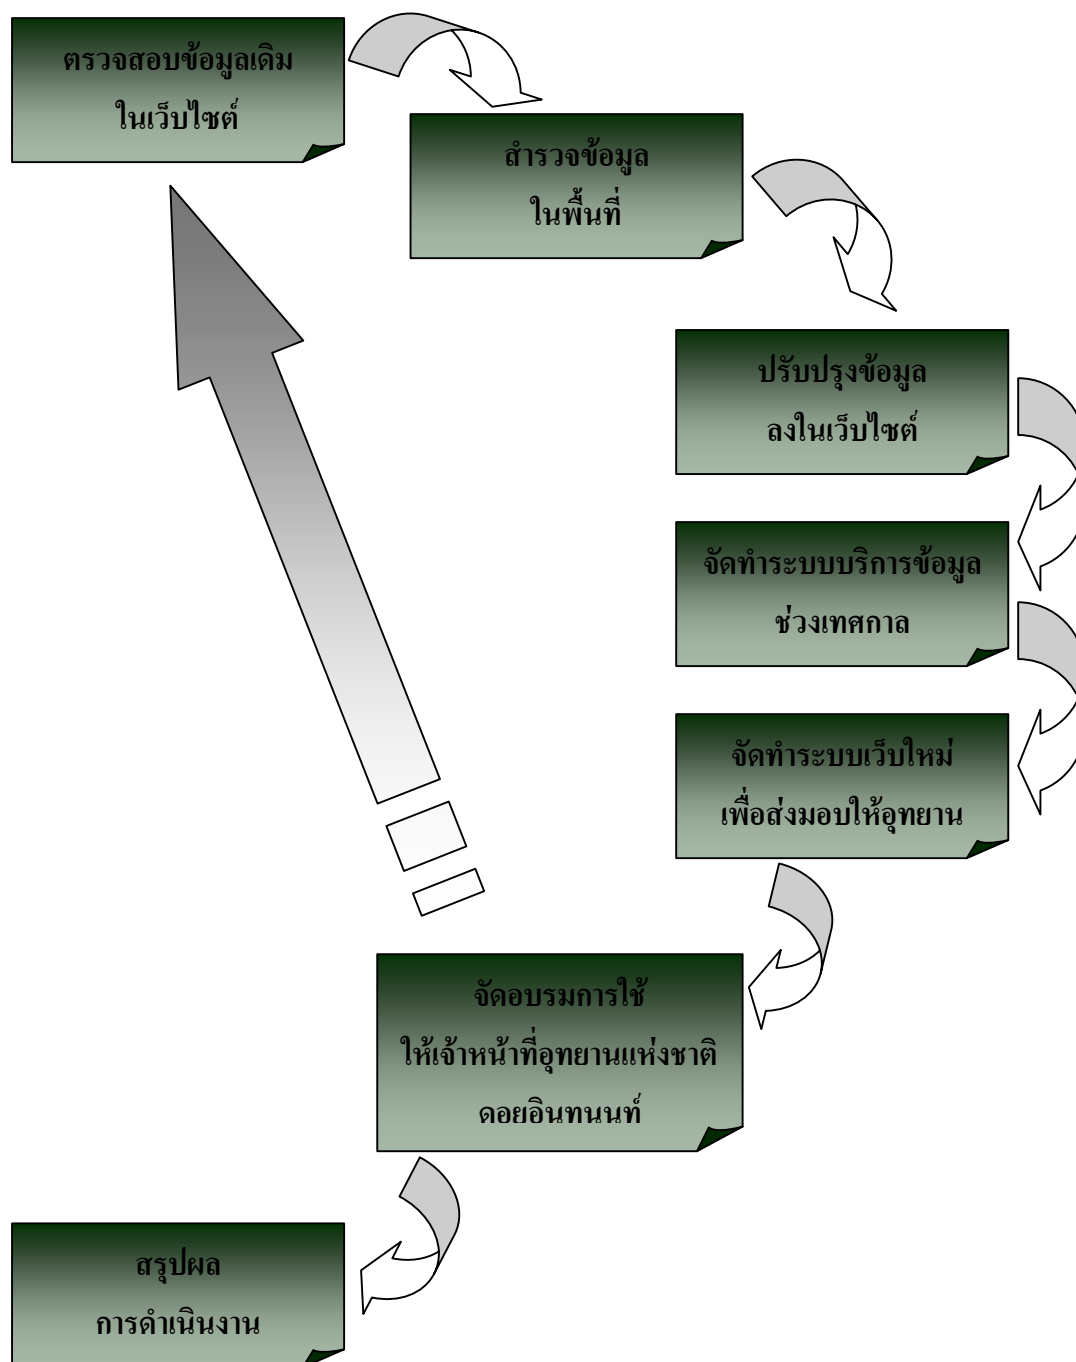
ตรวจสอบข้อมูลเดิม
ในเว็บไซต์

สำรวจข้อมูล
ในพื้นที่

ปรับปรุงข้อมูล
ลงในเว็บไซต์

จัดทำระบบบริการข้อมูล
ช่วงเทศกาล

จัดทำระบบเว็บใหม่
เพื่อส่งมอบให้อุทยาน

จัดอบรมการใช้
ให้เจ้าหน้าที่อุทยานแห่งชาติ
ดอยอินทนนท์

สรุปผล
การดำเนินงาน